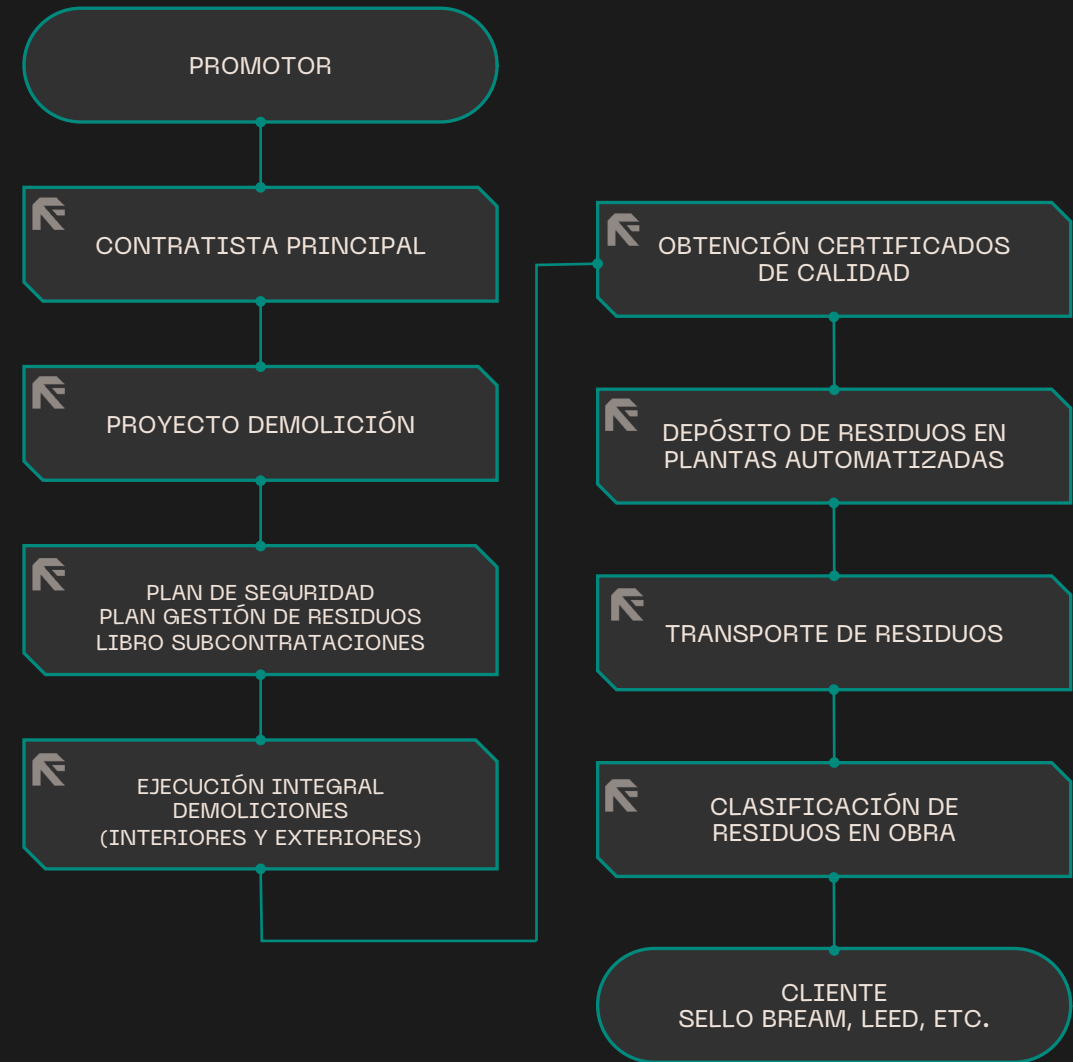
PROMOTOR

CONTRATISTA PRINCIPAL

PROYECTO DEMOLICIÓN

PLAN DE SEGURIDAD
PLAN GESTIÓN DE RESIDUOS
LIBRO SUBCONTRATACIONES

EJECUCIÓN INTEGRAL
DEMOLICIONES
(INTERIORES Y EXTERIORES)

OBTENCIÓN CERTIFICADOS
DE CALIDAD

DEPÓSITO DE RESIDUOS EN
PLANTAS AUTOMATIZADAS

TRANSPORTE DE RESIDUOS

CLASIFICACIÓN DE
RESIDUOS EN OBRA

CLIENTE
SELLO BREAM, LEED, ETC.